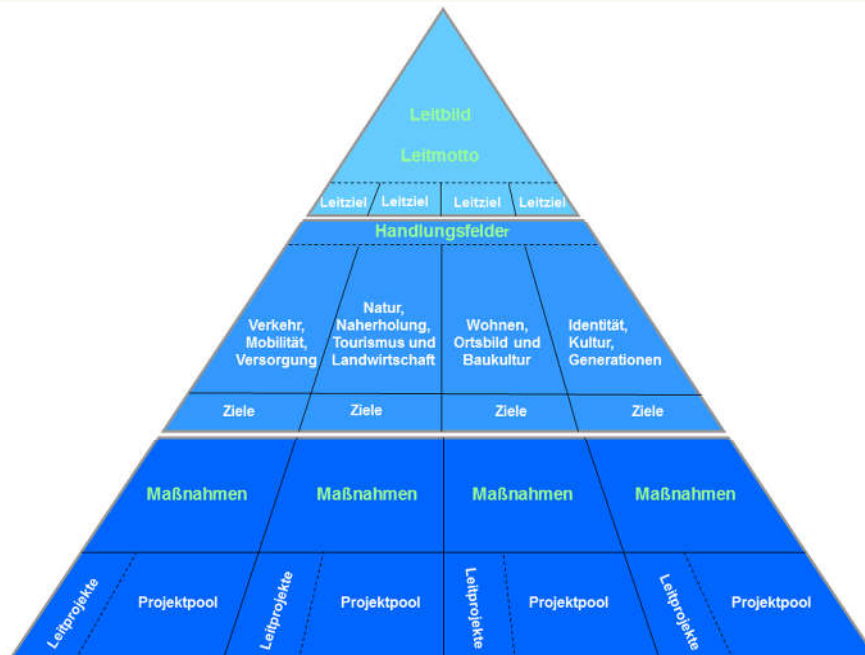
Leitbild

Leitmotto

Leitziel Leitziel Leitziel Leitziel

Handlungsfelder

Verkehr, Mobilität, Versorgung

Natur, Naherholung, Tourismus und Landwirtschaft

Wohnen, Ortsbild und Baukultur

Identität, Kultur, Generationen

Ziele Ziele Ziele Ziele

Maßnahmen Maßnahmen Maßnahmen Maßnahmen

Leitprojekte Projektpool Leitprojekte Projektpool Leitprojekte Projektpool Leitprojekte Projektpool